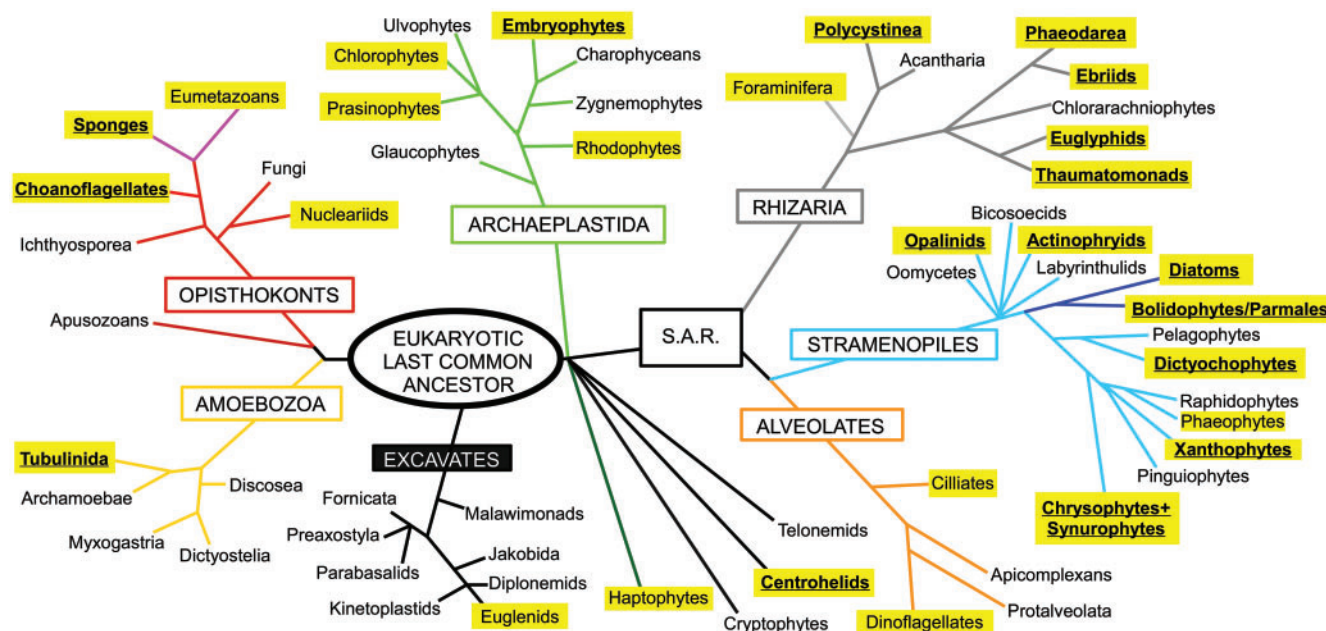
Ulvophytes
Embryophytes
Chlorophytes
Charophyceans
Prasinophytes
Zygnemophytes
Glaucophytes
Rhodophytes
ARCHAEPLASTIDA

Polycystinea
Phaeodarea
Acantharia
Foraminifera
Ebriids
Chlorarachniophytes
Euglyphids
Thaumatomonads
RHIZARIA

Eumetazoans
Sponges
Fungi
Choanoflagellates
Nucleariids
Ichthyosporea
OPISTHOKONTS
Apusozoans

EUKARYOTIC LAST COMMON ANCESTOR

S.A.R.

Bicosoecids
Opalinids
Actinophryids
Oomycetes
Labyrinthulids
Diatoms
Bolidophytes/Parmales
STRAMENOPILES
Pelagophytes
Dictyochophytes
Raphidophytes
Phaeophytes
Xanthophytes
Pinguiophytes
Chrysophytes+ Synurophytes

AMOEBOZOA
Tubulinida
Archamoebae
Discosea
Myxogastria
Dictyostelia

EXCAVATES
Fornicata
Malawimonads
Preaxostyla
Jakobida
Parabasalids
Diplonemids
Kinetoplastids
Euglenids

Haptophytes
Cryptophytes
Telonemids
Centrohelids

ALVEOLATES
Cilliates
Apicomplexans
Dinoflagellates
Protalveolata